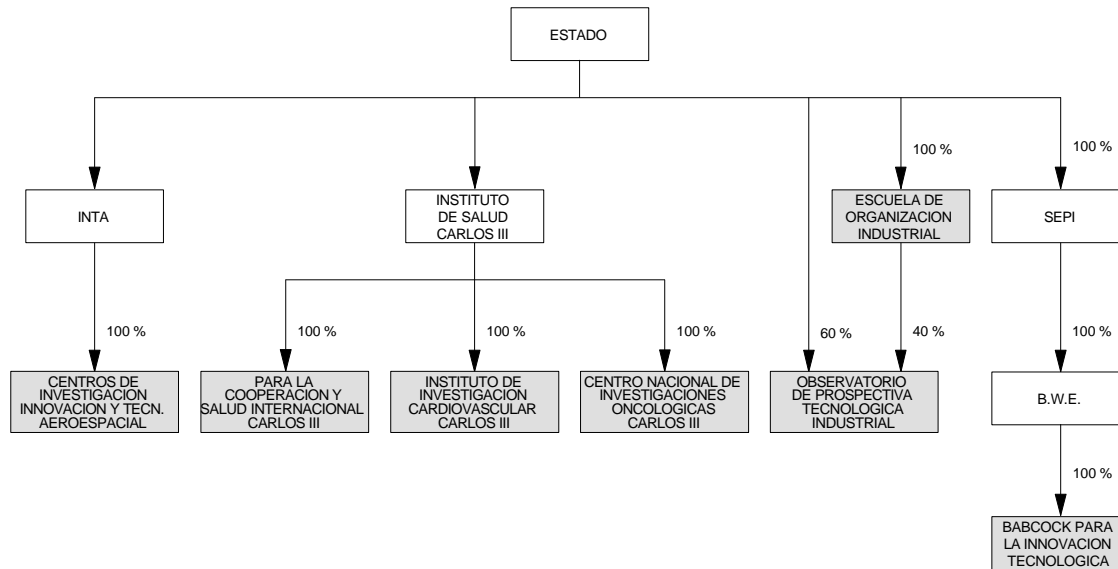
ESTADO

INTA

100 %

CENTROS DE INVESTIGACION INNOVACION Y TECN. AEROESPACIAL

INSTITUTO DE SALUD CARLOS III

100 %

PARA LA COOPERACION Y SALUD INTERNACIONAL CARLOS III

100 %

INSTITUTO DE INVESTIGACION CARDIOVASCULAR CARLOS III

100 %

CENTRO NACIONAL DE INVESTIGACIONES ONCOLOGICAS CARLOS III

60 %

100 %

ESCUELA DE ORGANIZACION INDUSTRIAL

40 %

OBSERVATORIO DE PROSPECTIVA TECNOLOGICA INDUSTRIAL

100 %

SEPI

100 %

B.W.E.

100 %

BABCOCK PARA LA INNOVACION TECNOLOGICA